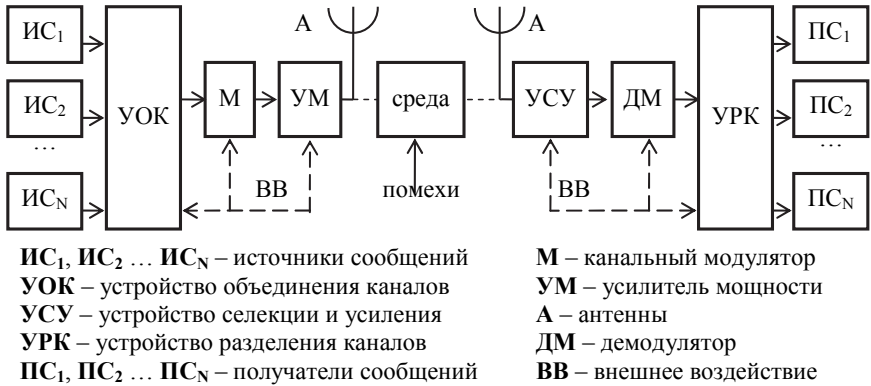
$ИС_1$

$ИС_2$

…

$ИС_N$

УОК

М

УМ

А

среда

помехи

А

УСУ

ДМ

ВВ

ВВ

УРК

$ПС_1$

$ПС_2$

…

$ПС_N$

**$ИС_1$, $ИС_2$ … $ИС_N$** – источники сообщений
**УОК** – устройство объединения каналов
**УСУ** – устройство селекции и усиления
**УРК** – устройство разделения каналов
**$ПС_1$, $ПС_2$ … $ПС_N$** – получатели сообщений

**М** – канальный модулятор
**УМ** – усилитель мощности
**А** – антенны
**ДМ** – демодулятор
**ВВ** – внешнее воздействие